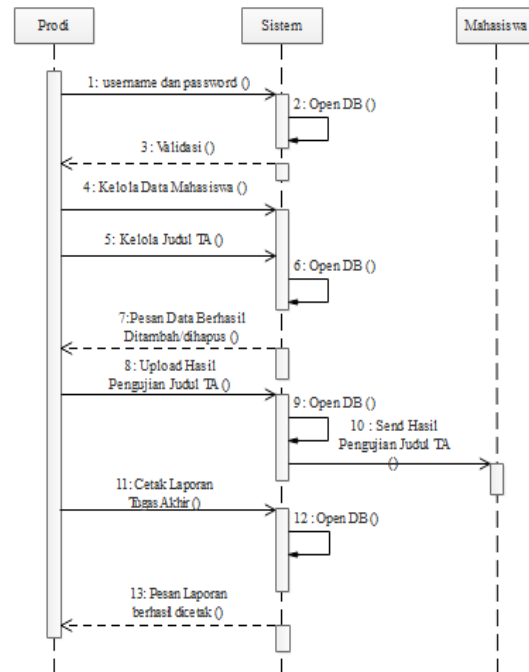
Prodi

Sistem

Mahasiswa

1: username dan password ()

2: Open DB ()

3: Validasi ()

4: Kelola Data Mahasiswa ()

5: Kelola Judul TA ()

6: Open DB ()

7:Pesan Data Berhasil Ditambah/dihapus ()

8: Upload Hasil Pengujian Judul TA ()

9: Open DB ()

10 : Send Hasil Pengujian Judul TA ()

11: Cetak Laporan Tugas Akhir ()

12 : Open DB ()

13: Pesan Laporan berhasil dicetak ()